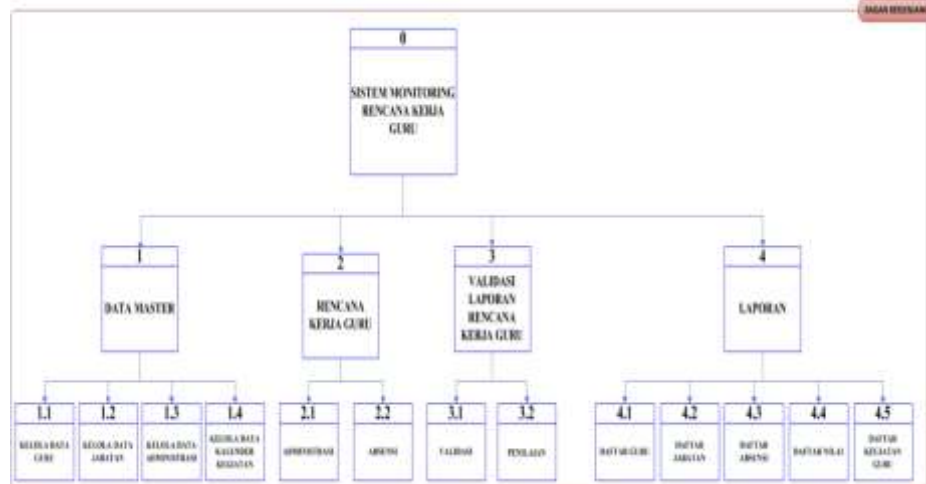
BAGAN BERJENJANG

0
SISTEM MONITORING RENCANA KERJA GURU

1
DATA MASTER

2
RENCANA KERJA GURU

3
VALIDASI LAPORAN RENCANA KERJA GURU

4
LAPORAN

1.1
KELOLA DATA GURU

1.2
KELOLA DATA JABATAN

1.3
KELOLA DATA ADMINISTRASI

1.4
KELOLA DATA KALENDER KEGIATAN

2.1
ADMINISTRASI

2.2
ABSENSI

3.1
VALIDASI

3.2
PENILAIAN

4.1
DAFTAR GURU

4.2
DAFTAR JABATAN

4.3
DAFTAR ABSENSI

4.4
DAFTAR NILAI

4.5
DAFTAR KEGIATAN GURU